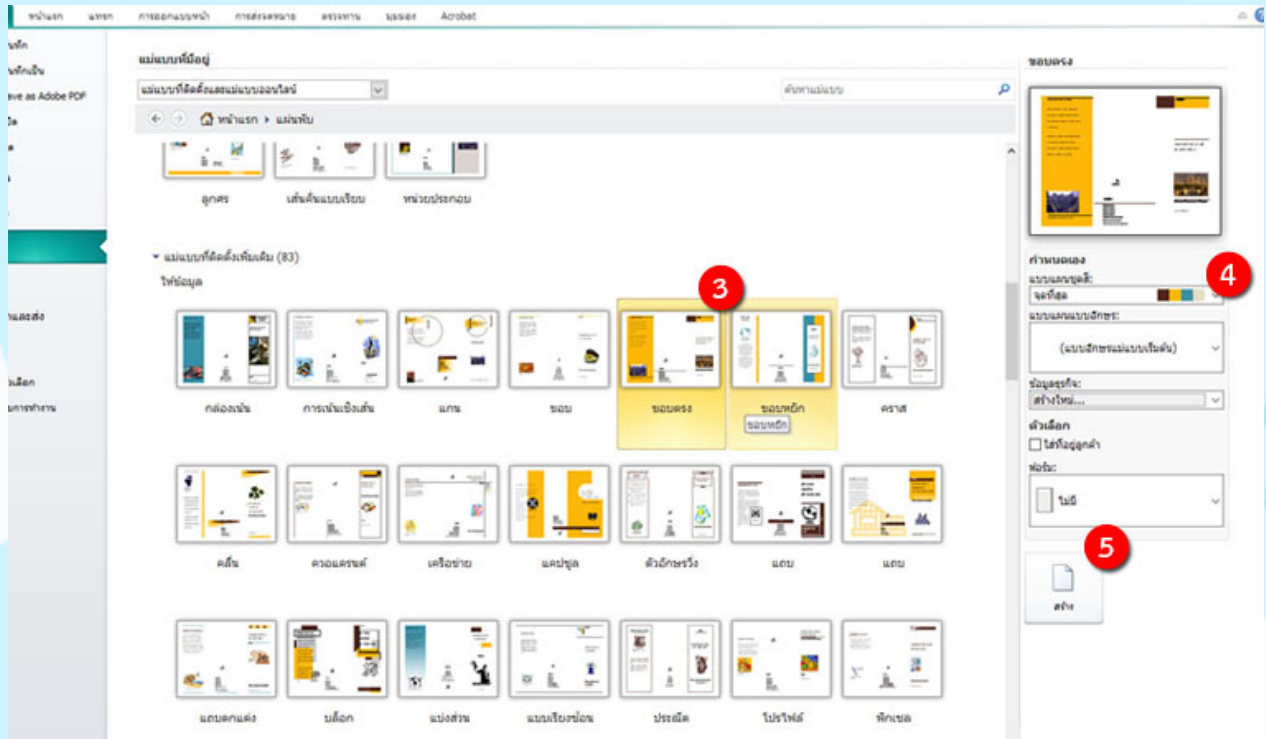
หน้าแรก แทรก การออกแบบหน้า การส่งจดหมาย ตรวจทาน มุมมอง Acrobat

นทึก
นทึกเป็น
ave as Adobe PDF

แม่แบบที่มีอยู่

แม่แบบที่ติดตั้งและแม่แบบออนไลน์

ค้นหาแม่แบบ

หน้าแรก ▸ แผ่นพับ

ลูกศร เส้นคั่นแบบเรียบ หน่วยประกอบ

▾ แม่แบบที่ติดตั้งเพิ่มเติม (83)

ให้ข้อมูล

3

กล่องเน้น การเน้นเชิงเส้น แกน ขอบ ขอบตรง ขอบหยัก คราส

ขอบหยัก

คลื่น ควอแดรนต์ เครือข่าย แคปซูล ตัวอักษรวิ่ง แถบ แถบ

แถบตกแต่ง บล็อก แบ่งส่วน แบบเรียงซ้อน ประณีต โปรไฟล์ พิกเซล

นและส่ง

เลือก
มการทำงาน

ขอบตรง

กำหนดเอง

แบบแผนชุดสี:

4

จุดที่สุด

แบบแผนแบบอักษร:

(แบบอักษรแม่แบบเริ่มต้น)

ข้อมูลธุรกิจ:

สร้างใหม่...

ตัวเลือก

ใส่ที่อยู่ลูกค้า

ฟอร์ม:

ไม่มี

5

สร้าง